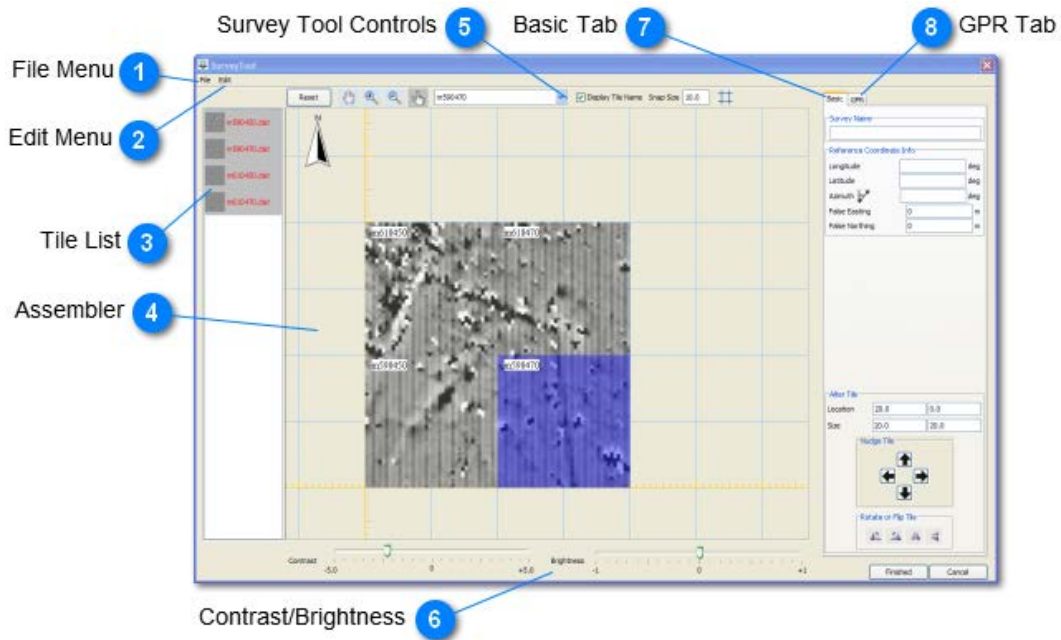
Survey Tool Controls 5
Basic Tab 7
8 GPR Tab
File Menu 1
Edit Menu 2
Tile List 3
Assembler 4
Contrast/Brightness 6

SurveyTool
File Edit
Reset
m598470
Display Tile Name Snap Size 10.0
Basic GPR
N
m598480.dat
m598470.dat
m618480.dat
m618470.dat
m618450
m618470
m598450
m598470
Survey Name
Reference Coordinate Info
Longitude deg
Latitude deg
Azimuth deg
False Easting 0 m
False Northing 0 m
Alter Tile
Location 20.0 0.0
Size 20.0 20.0
Nudge Tile
Rotate or Flip Tile
Contrast -5.0 0 +5.0
Brightness -1 0 +1
Finished Cancel